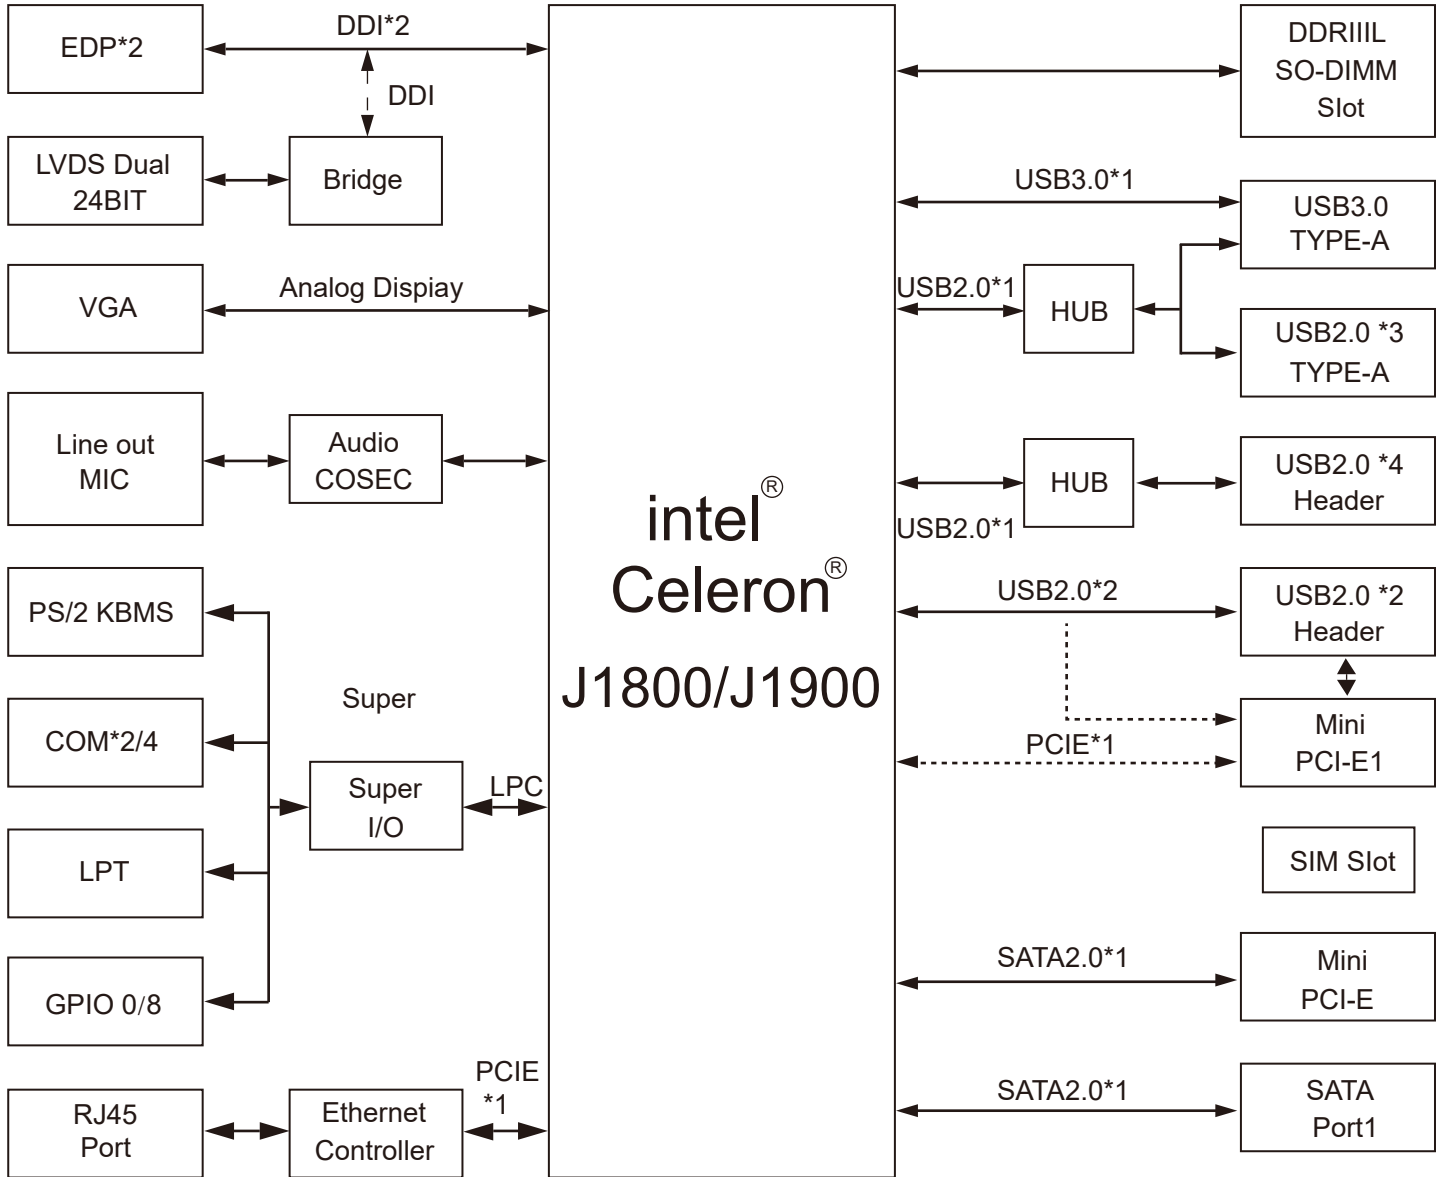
EDP*2
DDI*2
DDI
LVDS Dual 24BIT
Bridge
VGA
Analog Dispiay
Line out MIC
Audio COSEC
PS/2 KBMS
COM*2/4
LPT
GPIO 0/8
Super
Super I/O
LPC
RJ45 Port
Ethernet Controller
PCIE *1

intel®
Celeron®
J1800/J1900

DDRIIIL SO-DIMM Slot
USB3.0*1
USB3.0 TYPE-A
USB2.0*1
HUB
USB2.0 *3 TYPE-A
HUB
USB2.0*1
USB2.0 *4 Header
USB2.0*2
USB2.0 *2 Header
Mini PCI-E1
PCIE*1
SIM Slot
SATA2.0*1
Mini PCI-E
SATA2.0*1
SATA Port1